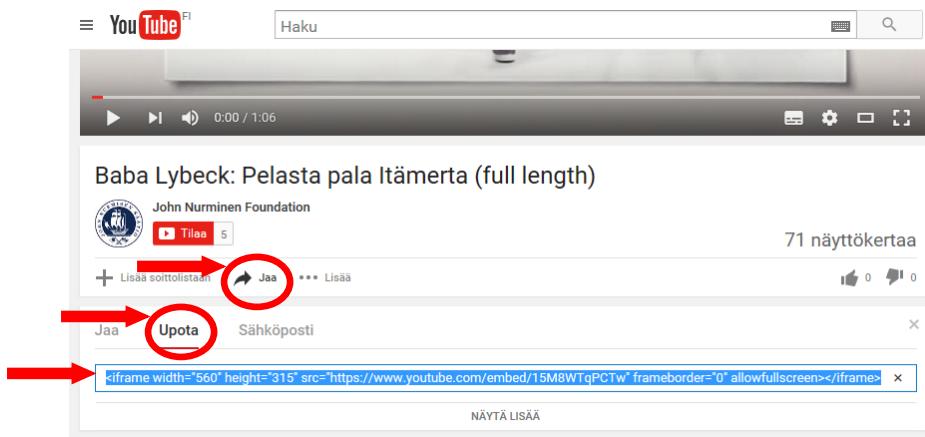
YouTube FI

Haku

0:00 / 1:06

Baba Lybeck: Pelasta pala Itämerta (full length)

John Nurminen Foundation

Tilaa 5

71 näyttökertaa

Lisää soittolistaan Jaa ••• Lisää

0 0

Jaa Upota Sähköposti

×

<iframe width="560" height="315" src="https://www.youtube.com/embed/15M8WTqPCTw" frameborder="0" allowfullscreen></iframe>

×

NÄYTÄ LISÄÄ